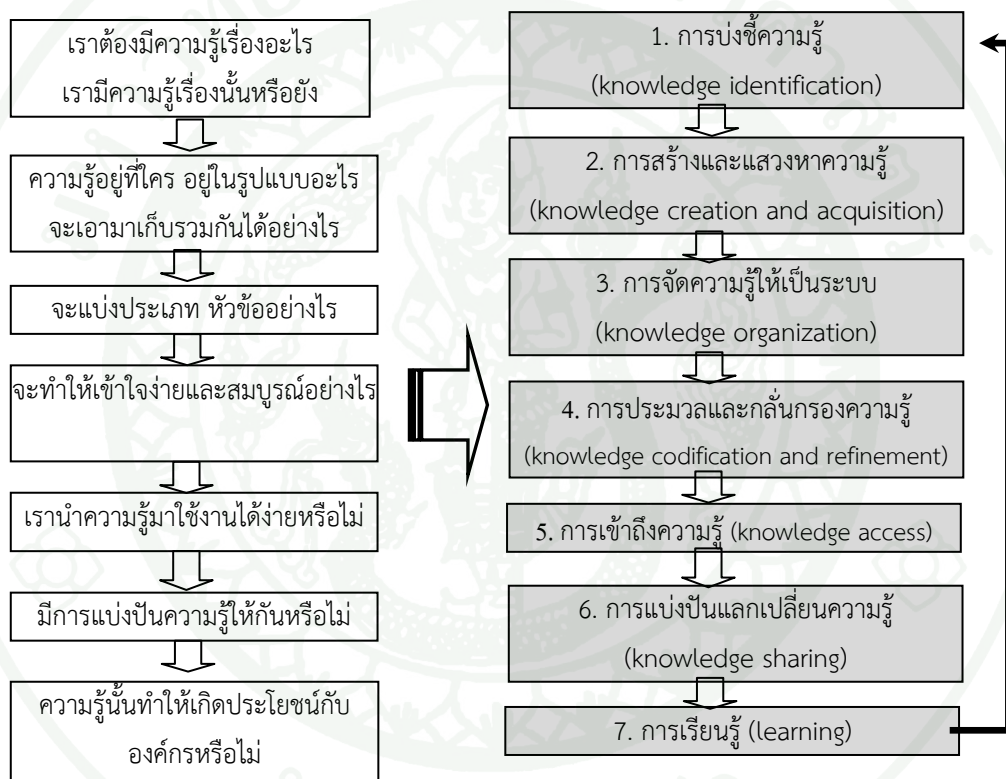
เราต้องมีความรู้เรื่องอะไร เรามีความรู้เรื่องนั้นหรือยัง

ความรู้อยู่ที่ใคร อยู่ในรูปแบบอะไร จะเอามาเก็บรวมกันได้อย่างไร

จะแบ่งประเภท หัวข้ออย่างไร

จะทำให้เข้าใจง่ายและสมบูรณ์อย่างไร

เรานำความรู้มาใช้งานได้ง่ายหรือไม่

มีการแบ่งปันความรู้ให้กันหรือไม่

ความรู้นั้นทำให้เกิดประโยชน์กับองค์กรหรือไม่

1. การบ่งชี้ความรู้ (knowledge identification)

2. การสร้างและแสวงหาความรู้ (knowledge creation and acquisition)

3. การจัดความรู้ให้เป็นระบบ (knowledge organization)

4. การประมวลและกลั่นกรองความรู้ (knowledge codification and refinement)

5. การเข้าถึงความรู้ (knowledge access)

6. การแบ่งปันแลกเปลี่ยนความรู้ (knowledge sharing)

7. การเรียนรู้ (learning)